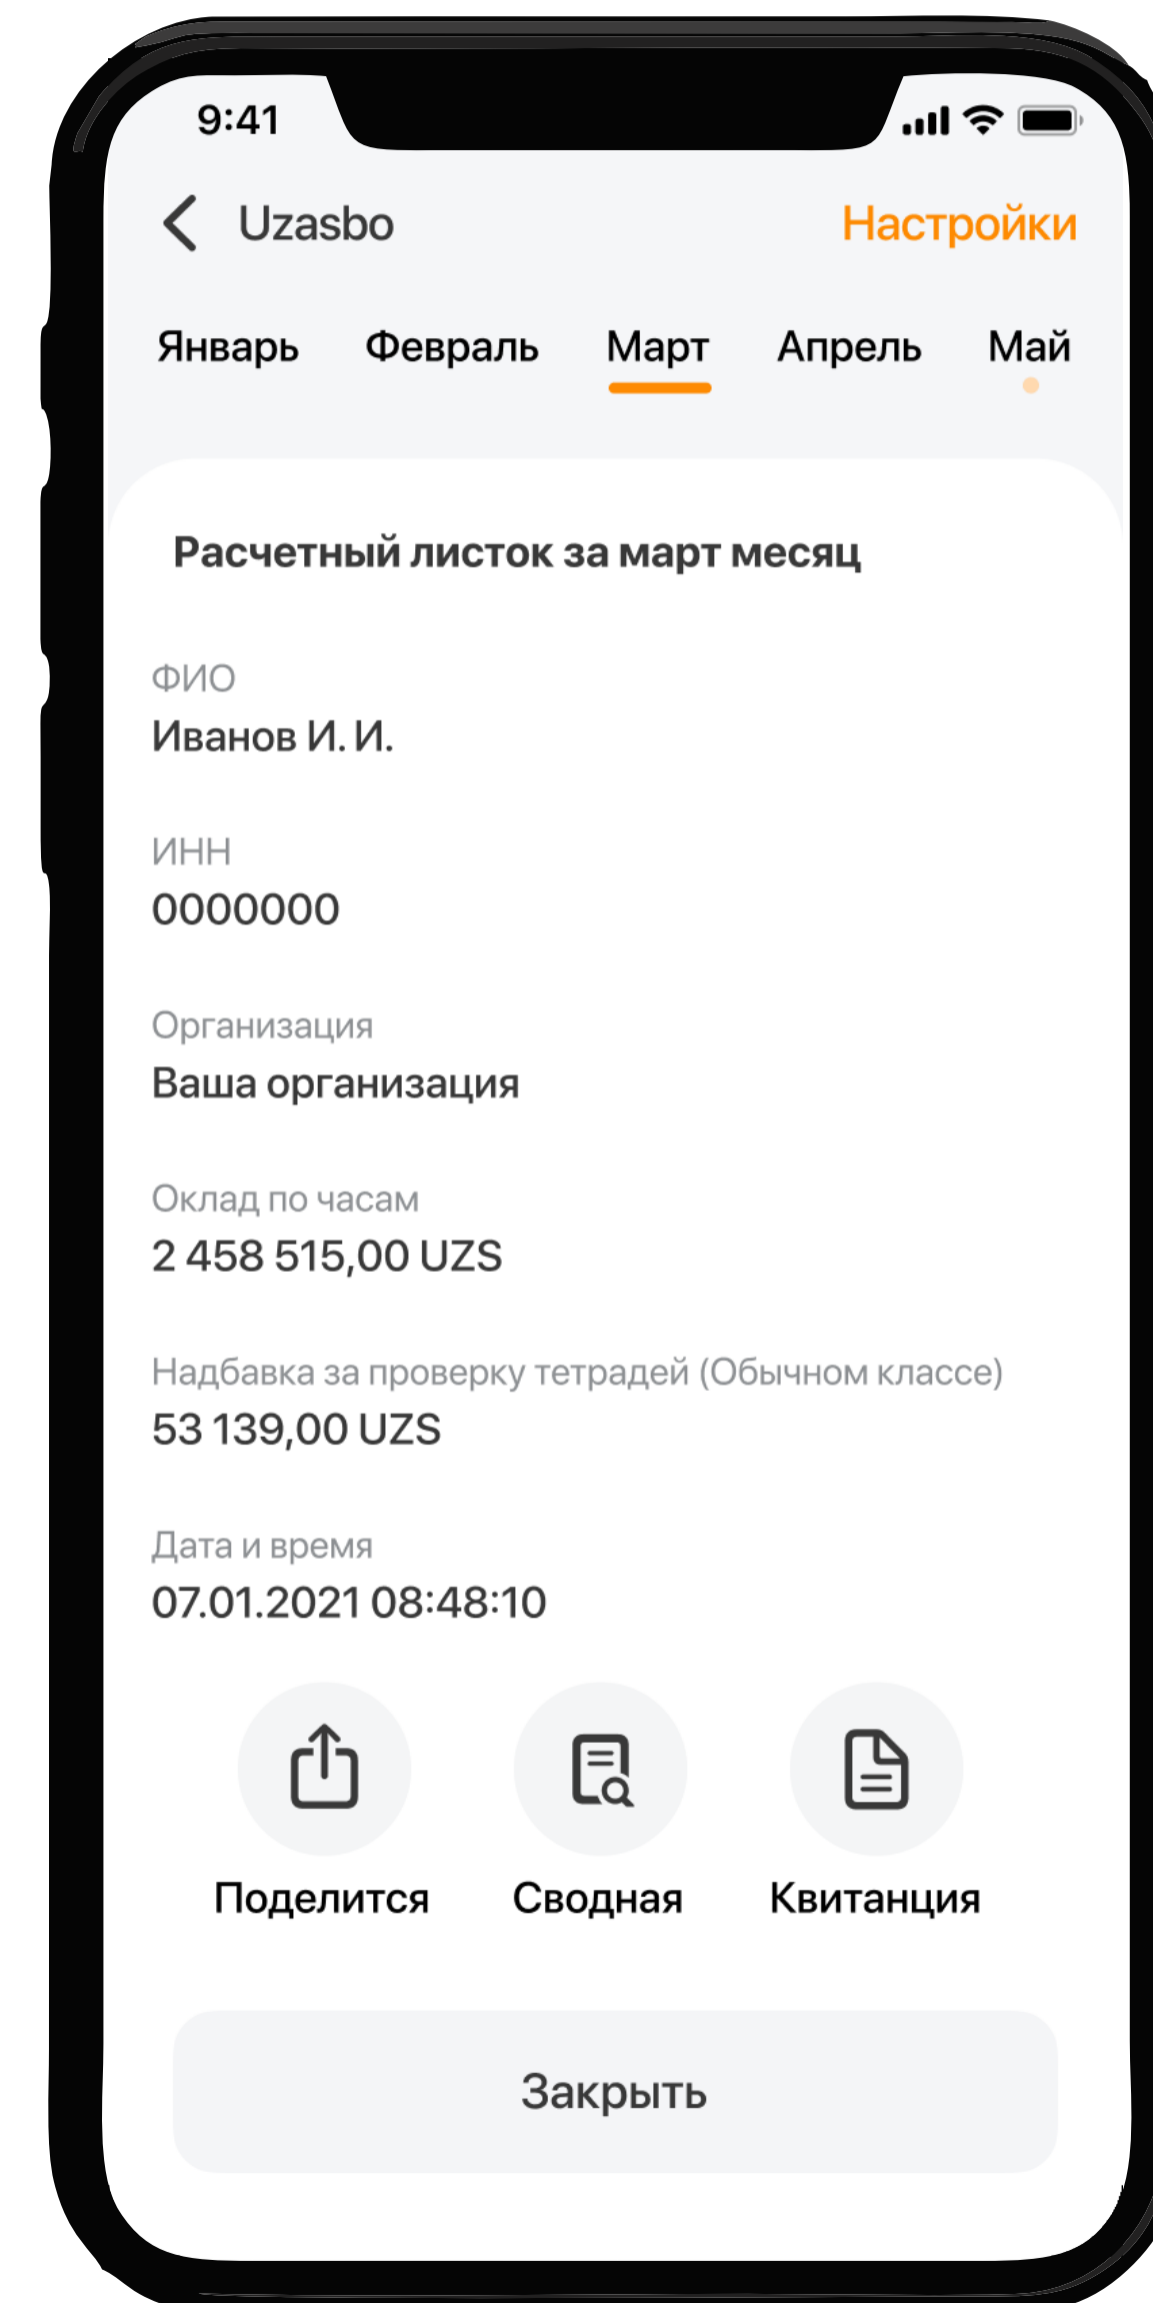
9:41

Uzasbo

Настройки

Январь Февраль Март Апрель Май

Расчетный листок за март месяц

ФИО
Иванов И. И.

ИНН
0000000

Организация
Ваша организация

Оклад по часам
2 458 515,00 UZS

Надбавка за проверку тетрадей (Обычном классе)
53 139,00 UZS

Дата и время
07.01.2021 08:48:10

Поделится Сводная Квитанция

Закрыть